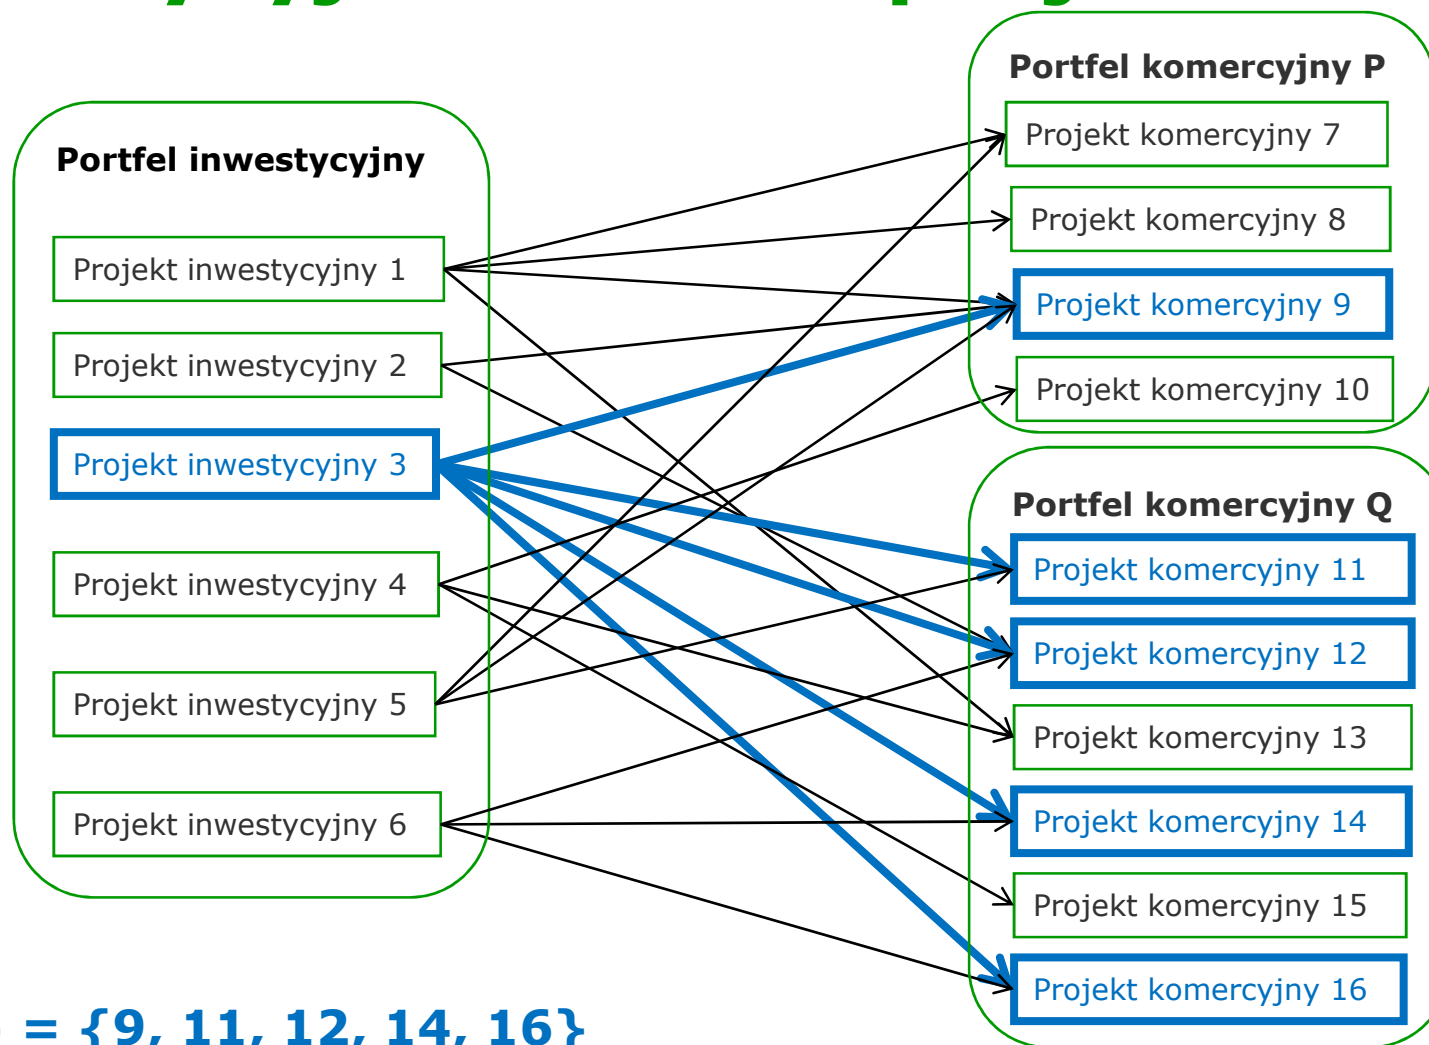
Portfel inwestycyjny

Projekt inwestycyjny 1

Projekt inwestycyjny 2

Projekt inwestycyjny 3

Projekt inwestycyjny 4

Projekt inwestycyjny 5

Projekt inwestycyjny 6

Portfel komercyjny P

Projekt komercyjny 7

Projekt komercyjny 8

Projekt komercyjny 9

Projekt komercyjny 10

Portfel komercyjny Q

Projekt komercyjny 11

Projekt komercyjny 12

Projekt komercyjny 13

Projekt komercyjny 14

Projekt komercyjny 15

Projekt komercyjny 16

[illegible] = {9, 11, 12, 14, 16}